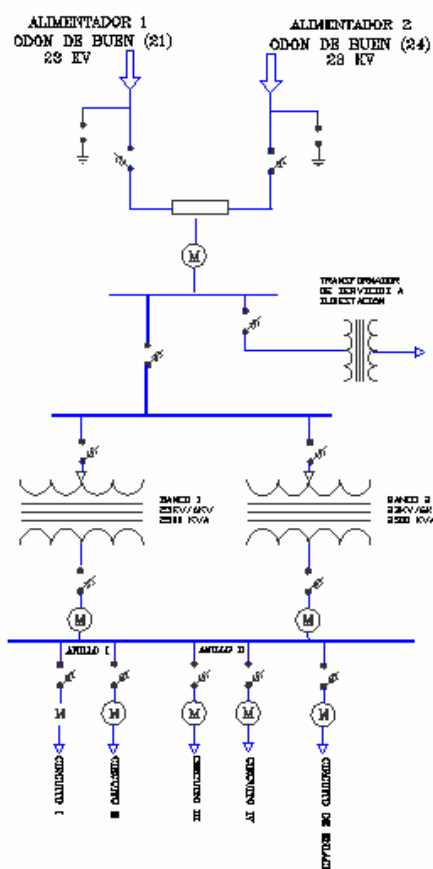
ALIMENTADOR 1
ODON DE BUEN (21)
23 KV

ALIMENTADOR 2
ODON DE BUEN (24)
23 KV

M

TRANSFORMADOR
DE SERVICIOS A
SUBESTACION

BANCO 1
23KV/6KV
2500 KVA

BANCO 2
23KV/6K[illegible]
2500 KV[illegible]

M

M

ANILLO I

ANILLO II

M

M

M

M

M

CIRCUITO I

CIRCUITO II

CIRCUITO III

CIRCUITO IV

CIRCUITO DE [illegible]